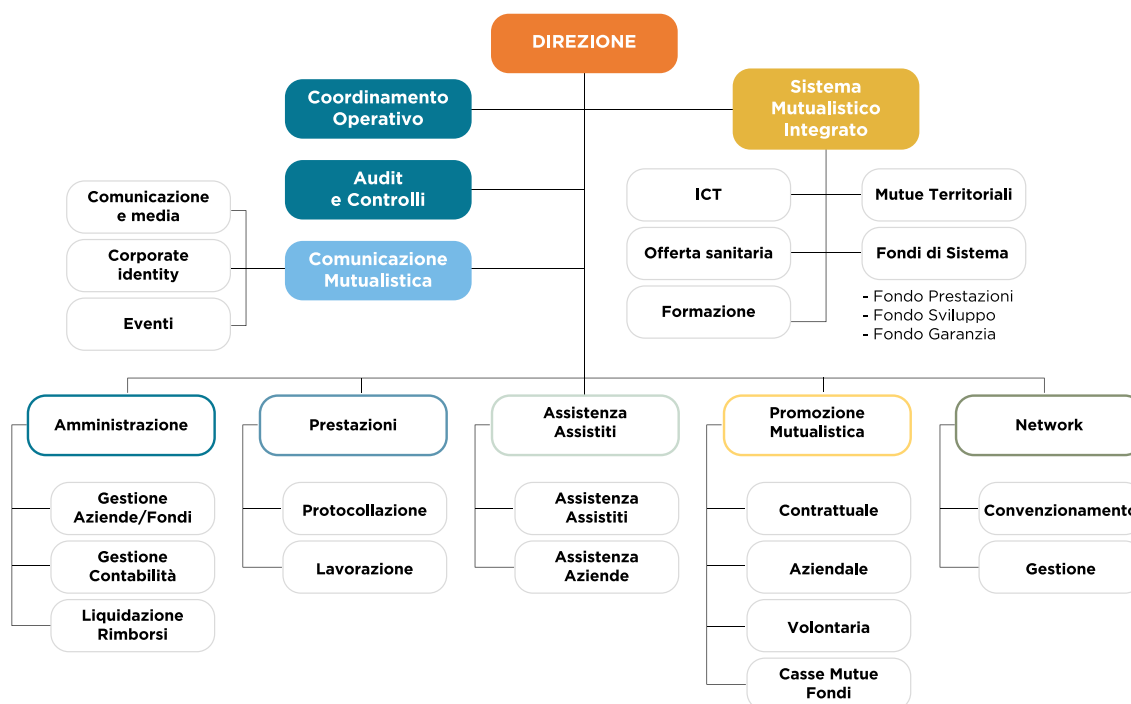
DIREZIONE

Coordinamento Operativo

Sistema Mutualistico Integrato

Audit e Controlli

Comunicazione e media

Corporate identity

Eventi

Comunicazione Mutualistica

ICT

Mutue Territoriali

Offerta sanitaria

Fondi di Sistema

Formazione

- Fondo Prestazioni
- Fondo Sviluppo
- Fondo Garanzia

Amministrazione

Gestione Aziende/Fondi

Gestione Contabilità

Liquidazione Rimborsi

Prestazioni

Protocollazione

Lavorazione

Assistenza Assistiti

Assistenza Assistiti

Assistenza Aziende

Promozione Mutualistica

Contrattuale

Aziendale

Volontaria

Casse Mutue Fondi

Network

Convenzionamento

Gestione